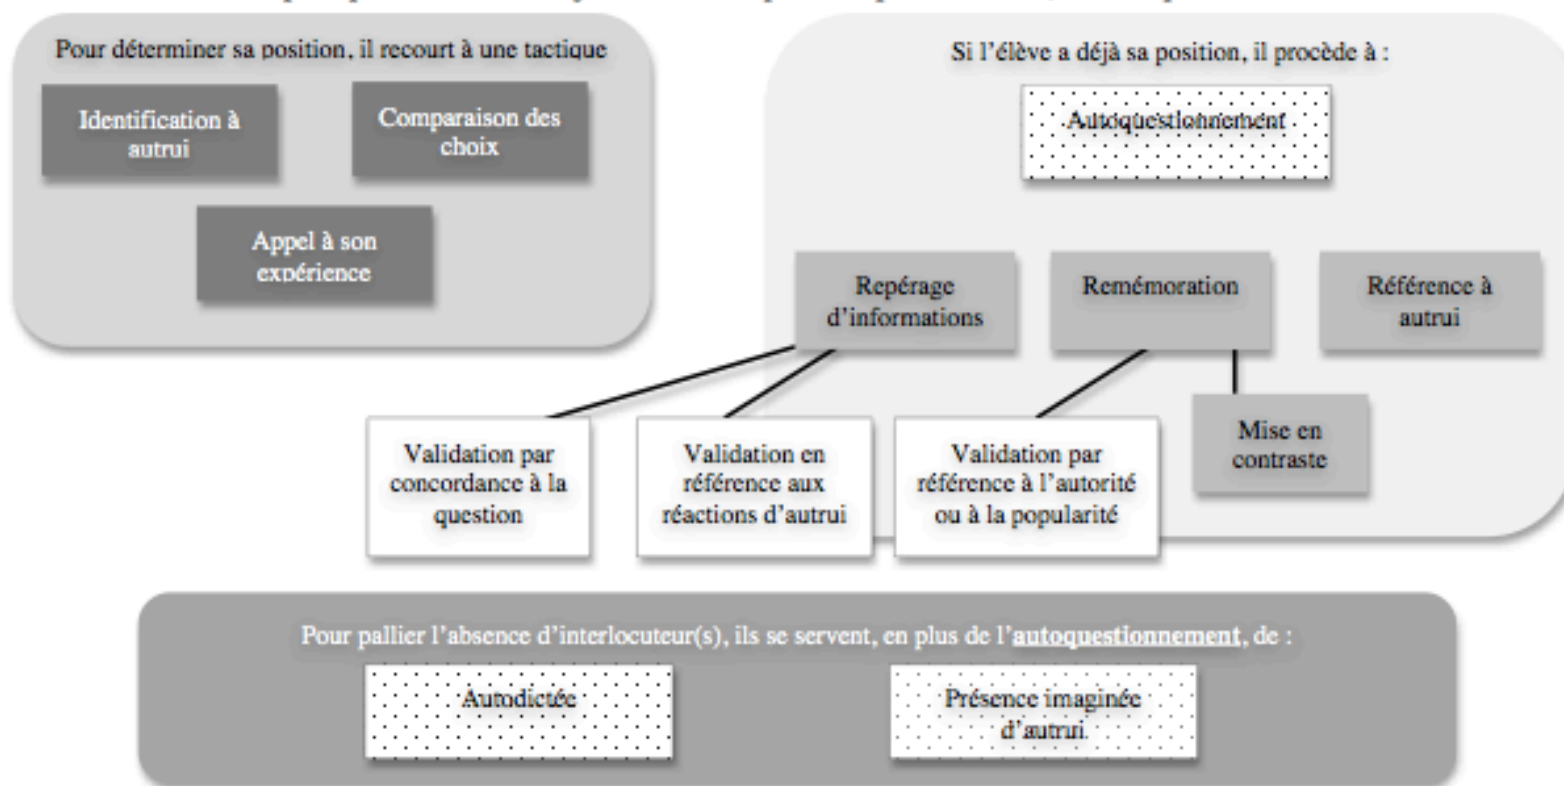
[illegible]

Pour déterminer sa position, il recourt à une tactique

Identification à autrui

Comparaison des choix

Appel à son expérience

Si l'élève a déjà sa position, il procède à :

Autoquestionnement

Repérage d'informations

Remémoration

Référence à autrui

Mise en contraste

Validation par concordance à la question

Validation en référence aux réactions d'autrui

Validation par référence à l'autorité ou à la popularité

Pour pallier l'absence d'interlocuteur(s), ils se servent, en plus de l'autoquestionnement, de :

Autodictée

Présence imaginée d'autrui